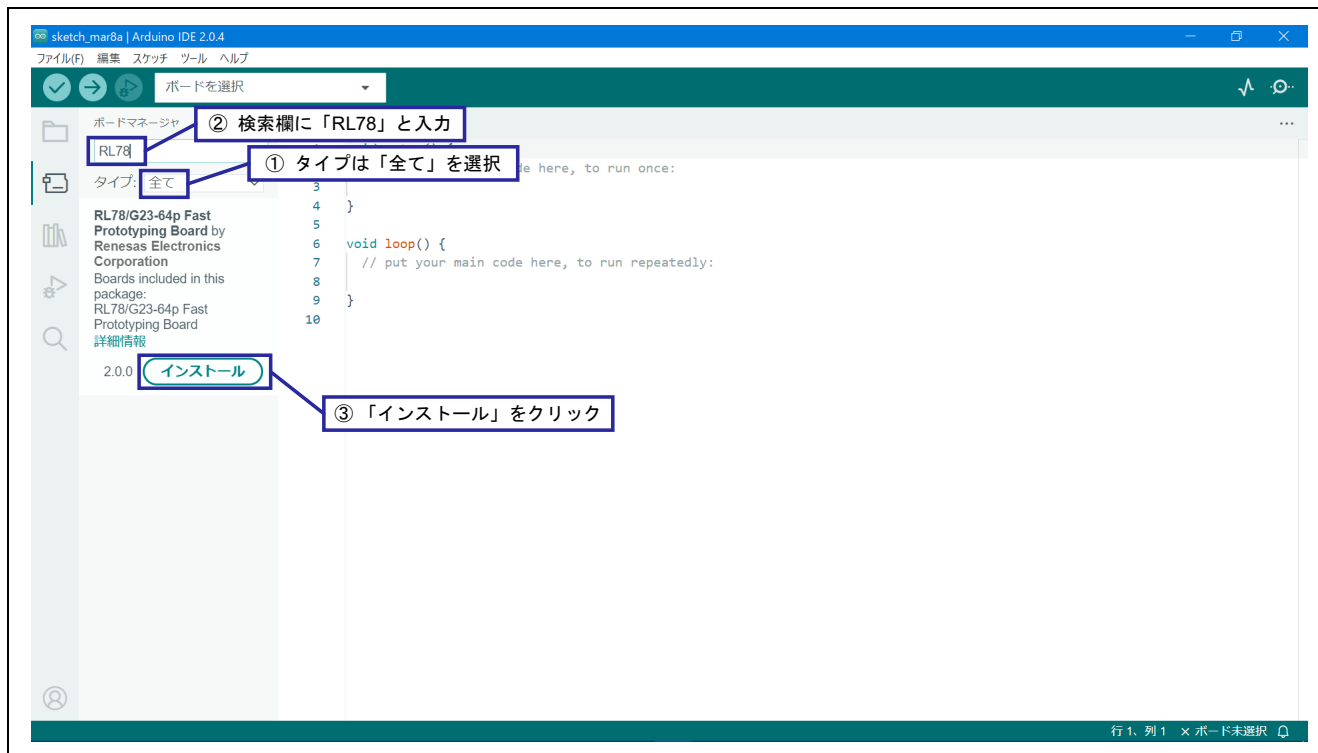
sketch_mar8a | Arduino IDE 2.0.4

ファイル(F) 編集 スケッチ ツール ヘルプ

ボードを選択

ボードマネージャ

② 検索欄に「RL78」と入力

RL78

① タイプは「全て」を選択

タイプ: 全て

RL78/G23-64p Fast Prototyping Board by Renesas Electronics Corporation
Boards included in this package:
RL78/G23-64p Fast Prototyping Board
詳細情報

2.0.0 インストール

③ 「インストール」をクリック

3
4 }
5
6 void loop() {
7 // put your main code here, to run repeatedly:
8
9 }
10

de here, to run once:

行 1、列 1 × ボード未選択